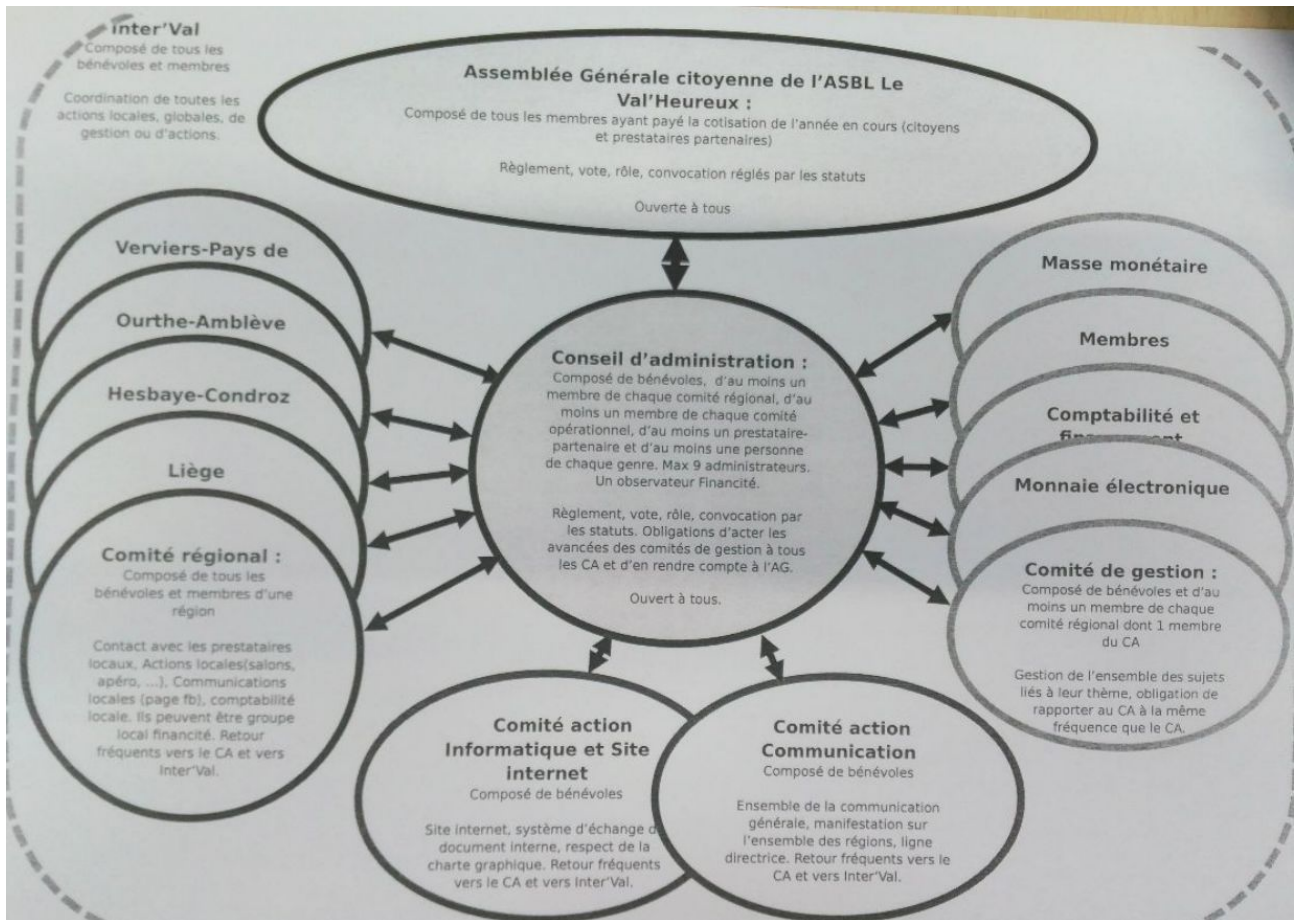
Inter'Val
Composé de tous les bénévoles et membres

Coordination de toutes les actions locales, globales, de gestion ou d'actions.

Assemblée Générale citoyenne de l'ASBL Le Val'Heureux :
Composé de tous les membres ayant payé la cotisation de l'année en cours (citoyens et prestataires partenaires)

Règlement, vote, rôle, convocation réglés par les statuts

Ouverte à tous

Verviers-Pays de

Ourthe-Amblève

Hesbaye-Condroz

Liège

Comité régional :
Composé de tous les bénévoles et membres d'une région

Contact avec les prestataires locaux, Actions locales(salons, apéro, ...), Communications locales (page fb), comptabilité locale. Ils peuvent être groupe local financité. Retour fréquents vers le CA et vers Inter'Val.

Conseil d'administration :
Composé de bénévoles, d'au moins un membre de chaque comité régional, d'au moins un membre de chaque comité opérationnel, d'au moins un prestataire-partenaire et d'au moins une personne de chaque genre. Max 9 administrateurs. Un observateur Financité.

Règlement, vote, rôle, convocation par les statuts. Obligations d'acter les avancées des comités de gestion à tous les CA et d'en rendre compte à l'AG.

Ouvert à tous.

Masse monétaire

Membres

Comptabilité et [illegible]

Monnaie électronique

Comité de gestion :
Composé de bénévoles et d'au moins un membre de chaque comité régional dont 1 membre du CA

Gestion de l'ensemble des sujets liés à leur thème, obligation de rapporter au CA à la même fréquence que le CA.

Comité action Informatique et Site internet
Composé de bénévoles

Site internet, système d'échange d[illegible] document interne, respect de la charte graphique. Retour fréquents vers le CA et vers Inter'Val.

Comité action Communication
Composé de bénévoles

Ensemble de la communication générale, manifestation sur l'ensemble des régions, ligne directrice. Retour fréquents vers le CA et vers Inter'Val.